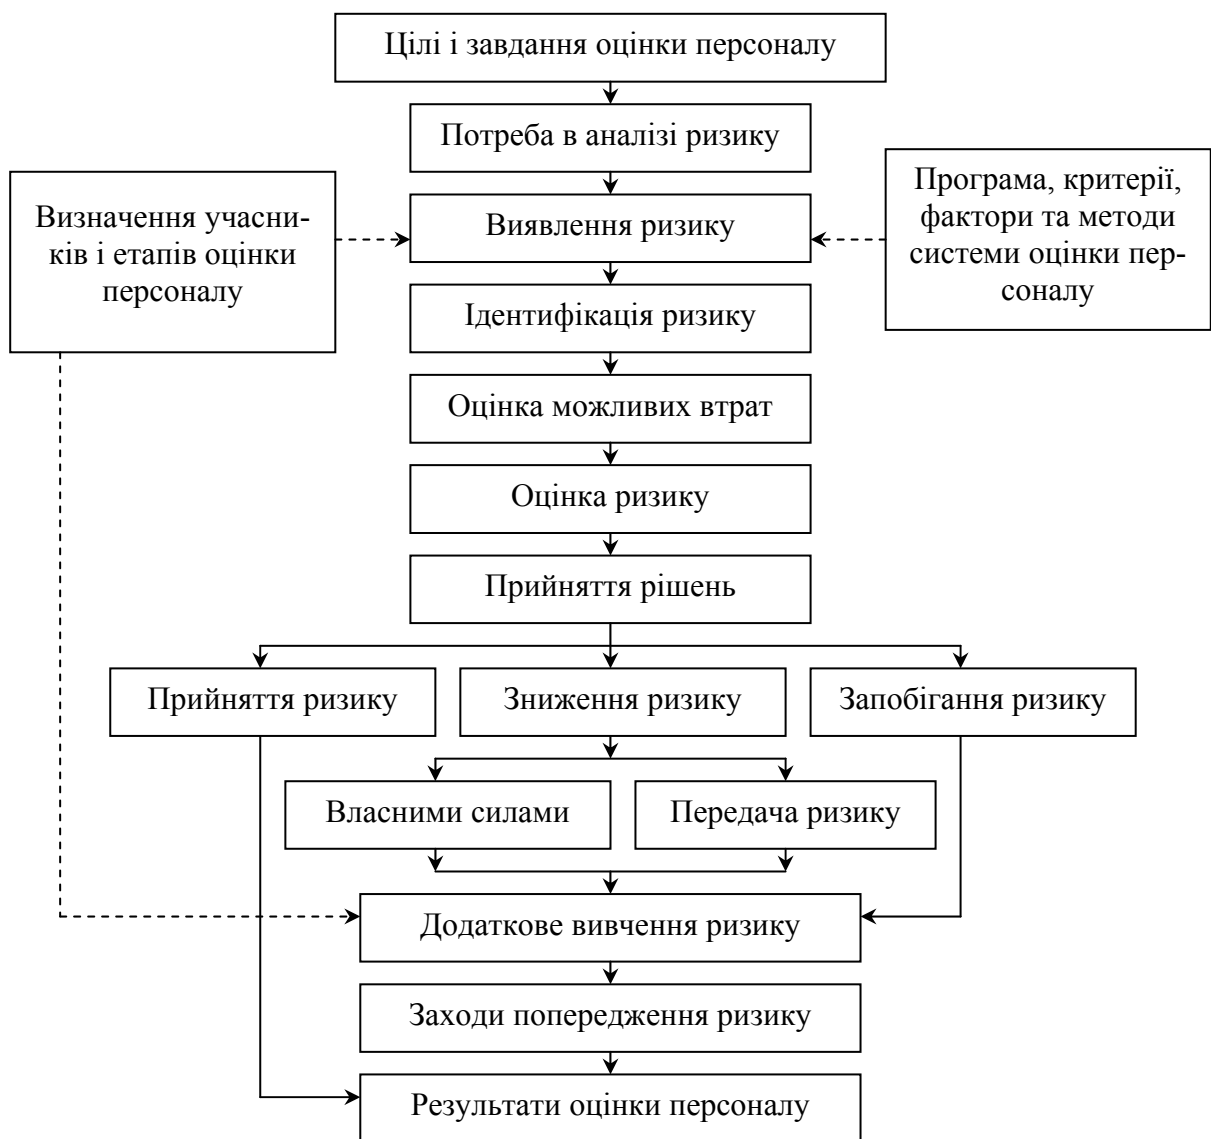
Цілі і завдання оцінки персоналу

Потреба в аналізі ризику

Визначення учасників і етапів оцінки персоналу

Виявлення ризику

Програма, критерії, фактори та методи системи оцінки персоналу

Ідентифікація ризику

Оцінка можливих втрат

Оцінка ризику

Прийняття рішень

Прийняття ризику

Зниження ризику

Запобігання ризику

Власними силами

Передача ризику

Додаткове вивчення ризику

Заходи попередження ризику

Результати оцінки персоналу